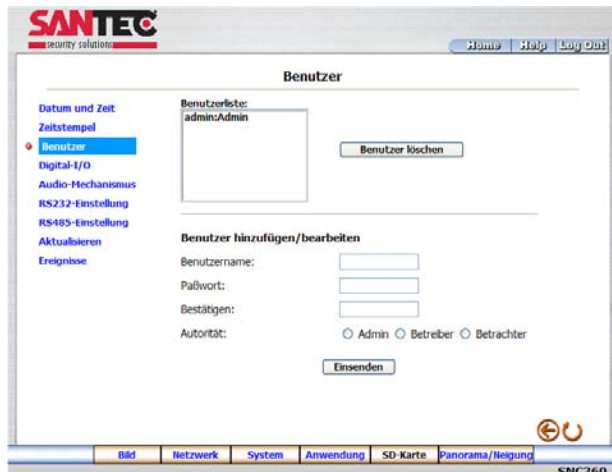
SANTEC
security solutions

Home | Help | Log Out

Benutzer

Datum und Zeit
Zeitstempel
Benutzer
Digital-I/O
Audio-Mechanismus
RS232-Einstellung
RS485-Einstellung
Aktualisieren
Ereignisse

Benutzerliste:
admin:Admin

Benutzer löschen

Benutzer hinzufügen/bearbeiten

Benutzername:
Paßwort:
Bestätigen:
Autorität: Admin Betreiber Betrachter

Einsenden

Bild | Netzwerk | System | Anwendung | SD-Karte | Panorama/Neigung

SNC260